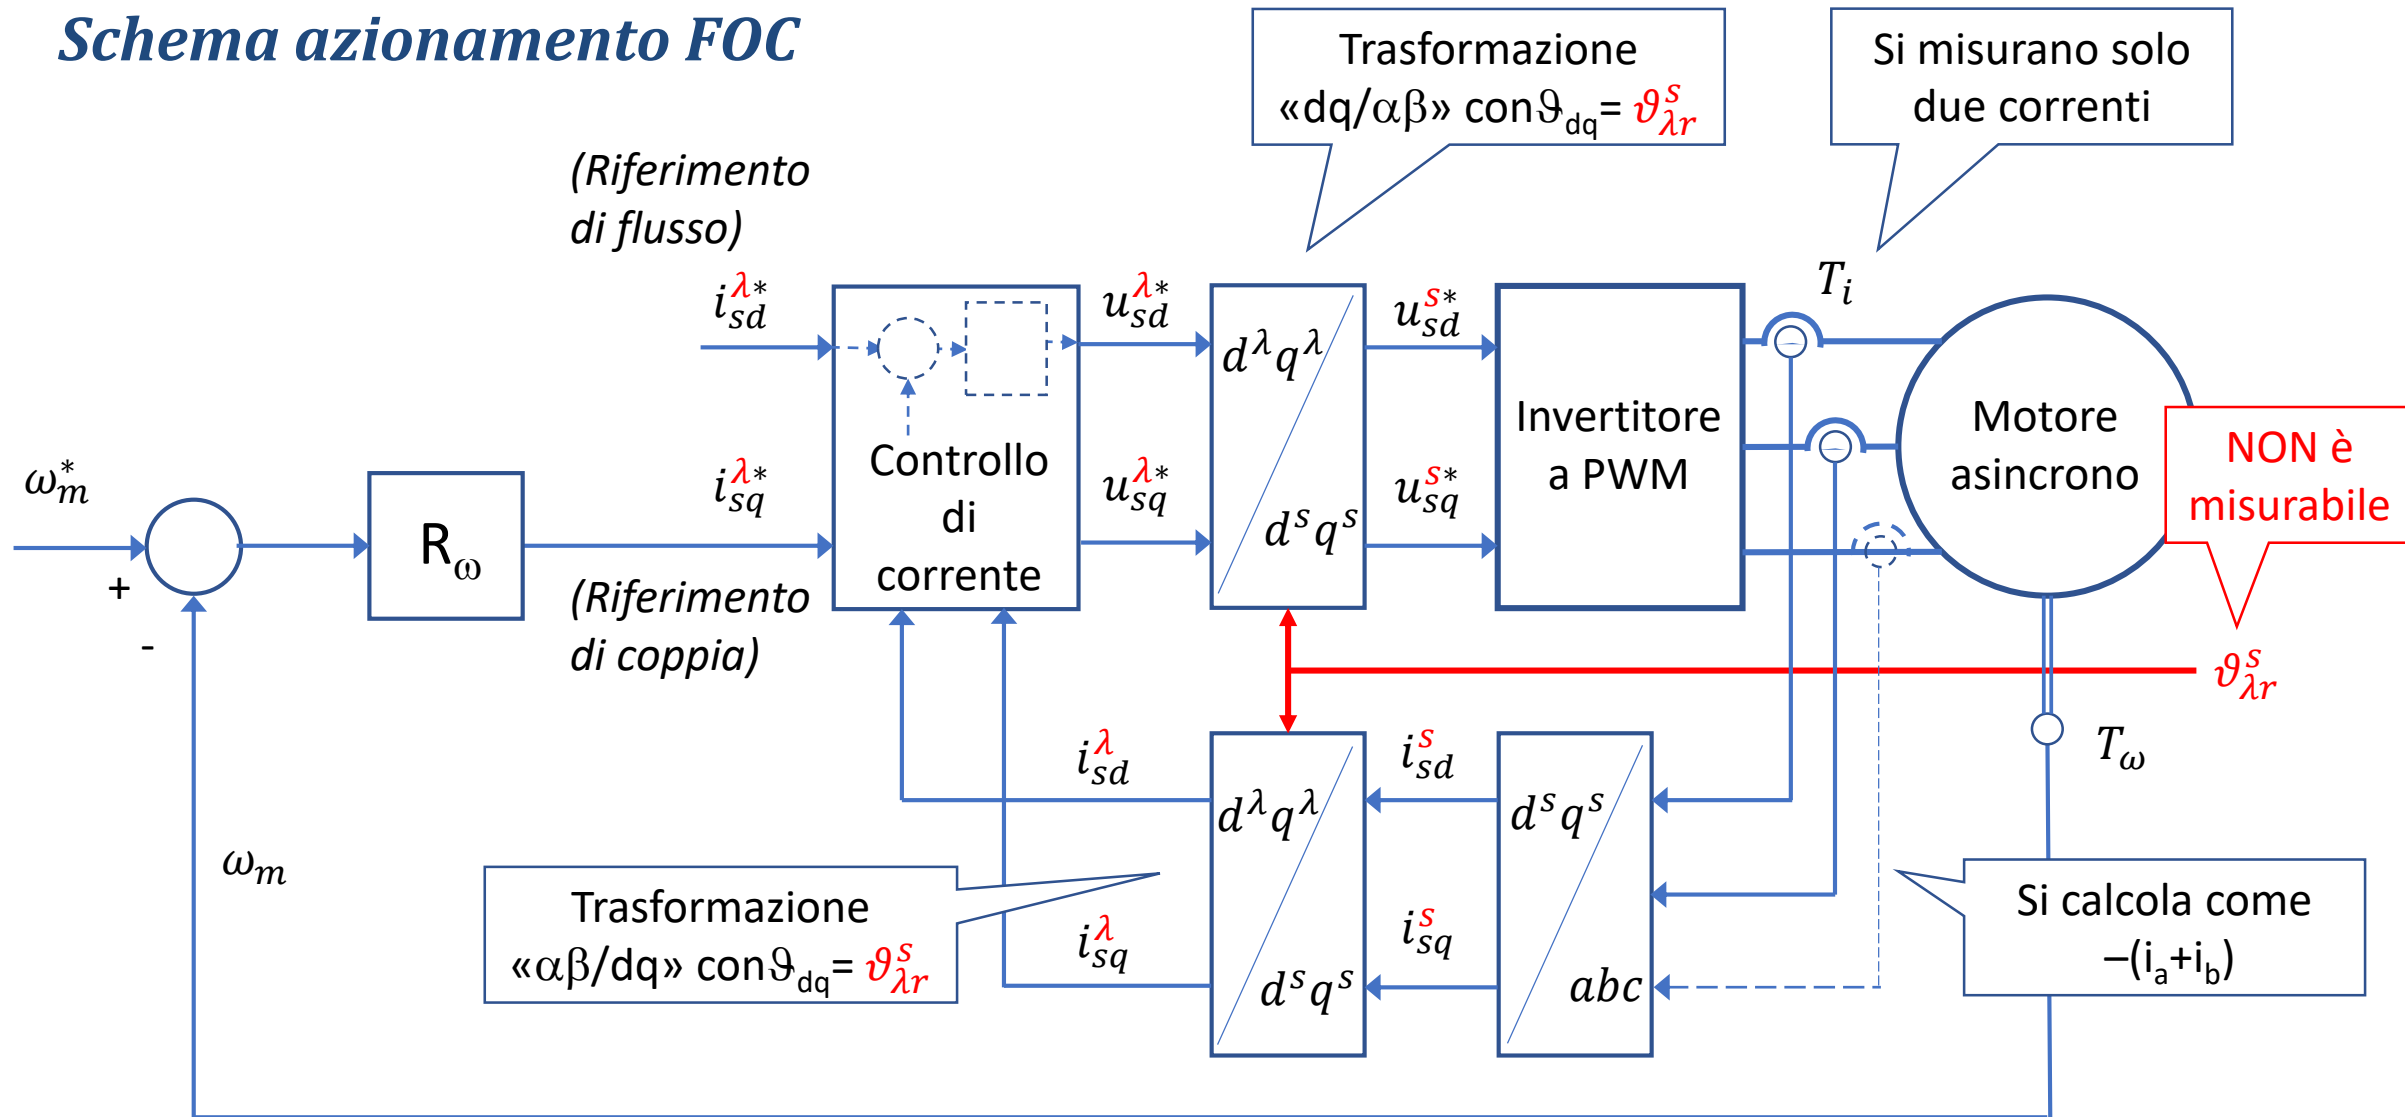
Schema azionamento FOC

Trasformazione «dq/αβ» con$\vartheta_{dq}$= $\vartheta^s_{\lambda r}$

Si misurano solo due correnti

(Riferimento di flusso)

$i^{\lambda *}_{sd}$

$u^{\lambda *}_{sd}$

$d^\lambda q^\lambda$

$u^{s*}_{sd}$

$T_i$

$\omega^*_m$

+

-

$R_\omega$

$i^{\lambda *}_{sq}$

Controllo di corrente

$u^{\lambda *}_{sq}$

$d^s q^s$

$u^{s*}_{sq}$

Invertitore a PWM

Motore asincrono

NON è misurabile

(Riferimento di coppia)

$\vartheta^s_{\lambda r}$

$i^\lambda_{sd}$

$d^\lambda q^\lambda$

$i^s_{sd}$

$d^s q^s$

$T_\omega$

$\omega_m$

Trasformazione «αβ/dq» con$\vartheta_{dq}$= $\vartheta^s_{\lambda r}$

$i^\lambda_{sq}$

$d^s q^s$

$i^s_{sq}$

abc

Si calcola come $-(i_a+i_b)$